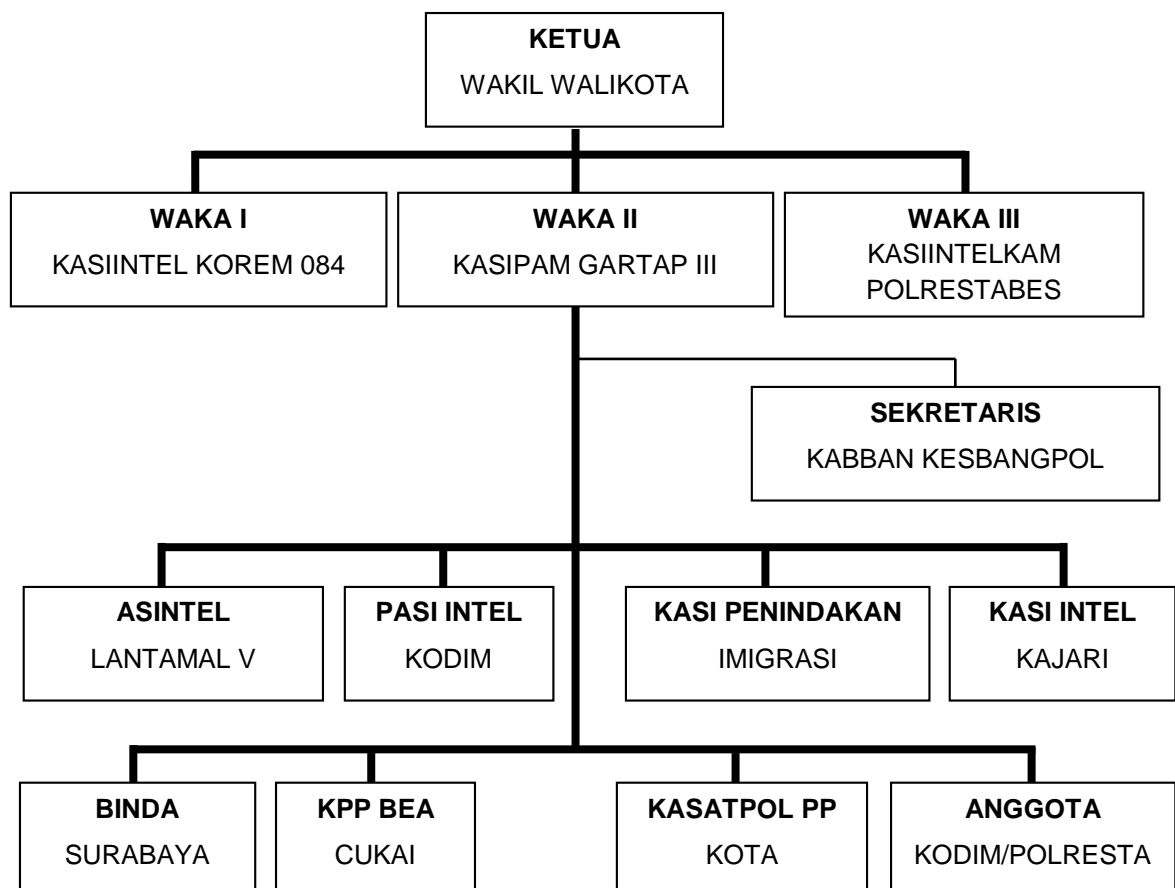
KETUA
WAKIL WALIKOTA

WAKA I
KASIINTEL KOREM 084

WAKA II
KASIPAM GARTAP III

WAKA III
KASIINTELKAM POLRESTABES

SEKRETARIS
KABBAN KESBANGPOL

ASINTEL
LANTAMAL V

PASI INTEL
KODIM

KASI PENINDAKAN
IMIGRASI

KASI INTEL
KAJARI

BINDA
SURABAYA

KPP BEA
CUKAI

KASATPOL PP
KOTA

ANGGOTA
KODIM/POLRESTA